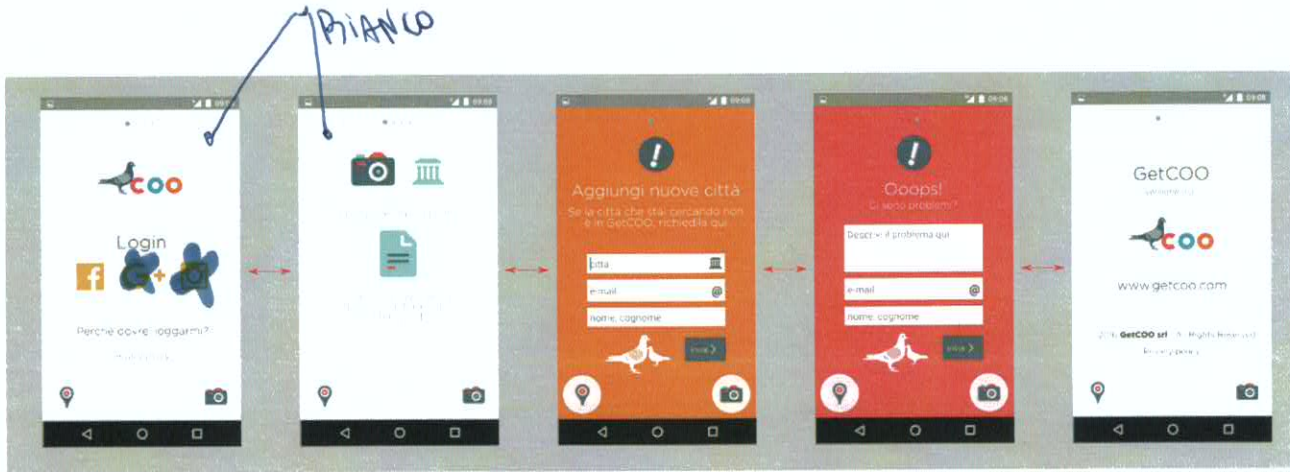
BIANCO

09:08

coo

Login

Perchè dovrei loggarmi?

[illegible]

09:08

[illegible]

09:08

Aggiungi nuove città

Se la città che stai cercando non è in GetCOO, richiedila qui

città

e-mail

@

nome, cognome

invia

09:08

Ooops!

Ci sono problemi?

Descrivi il problema qui

e-mail

@

nome, cognome

invia

09:08

GetCOO

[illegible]

coo

www.getcoo.com

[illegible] GetCOO srl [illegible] Rights Reserved

Privacy policy